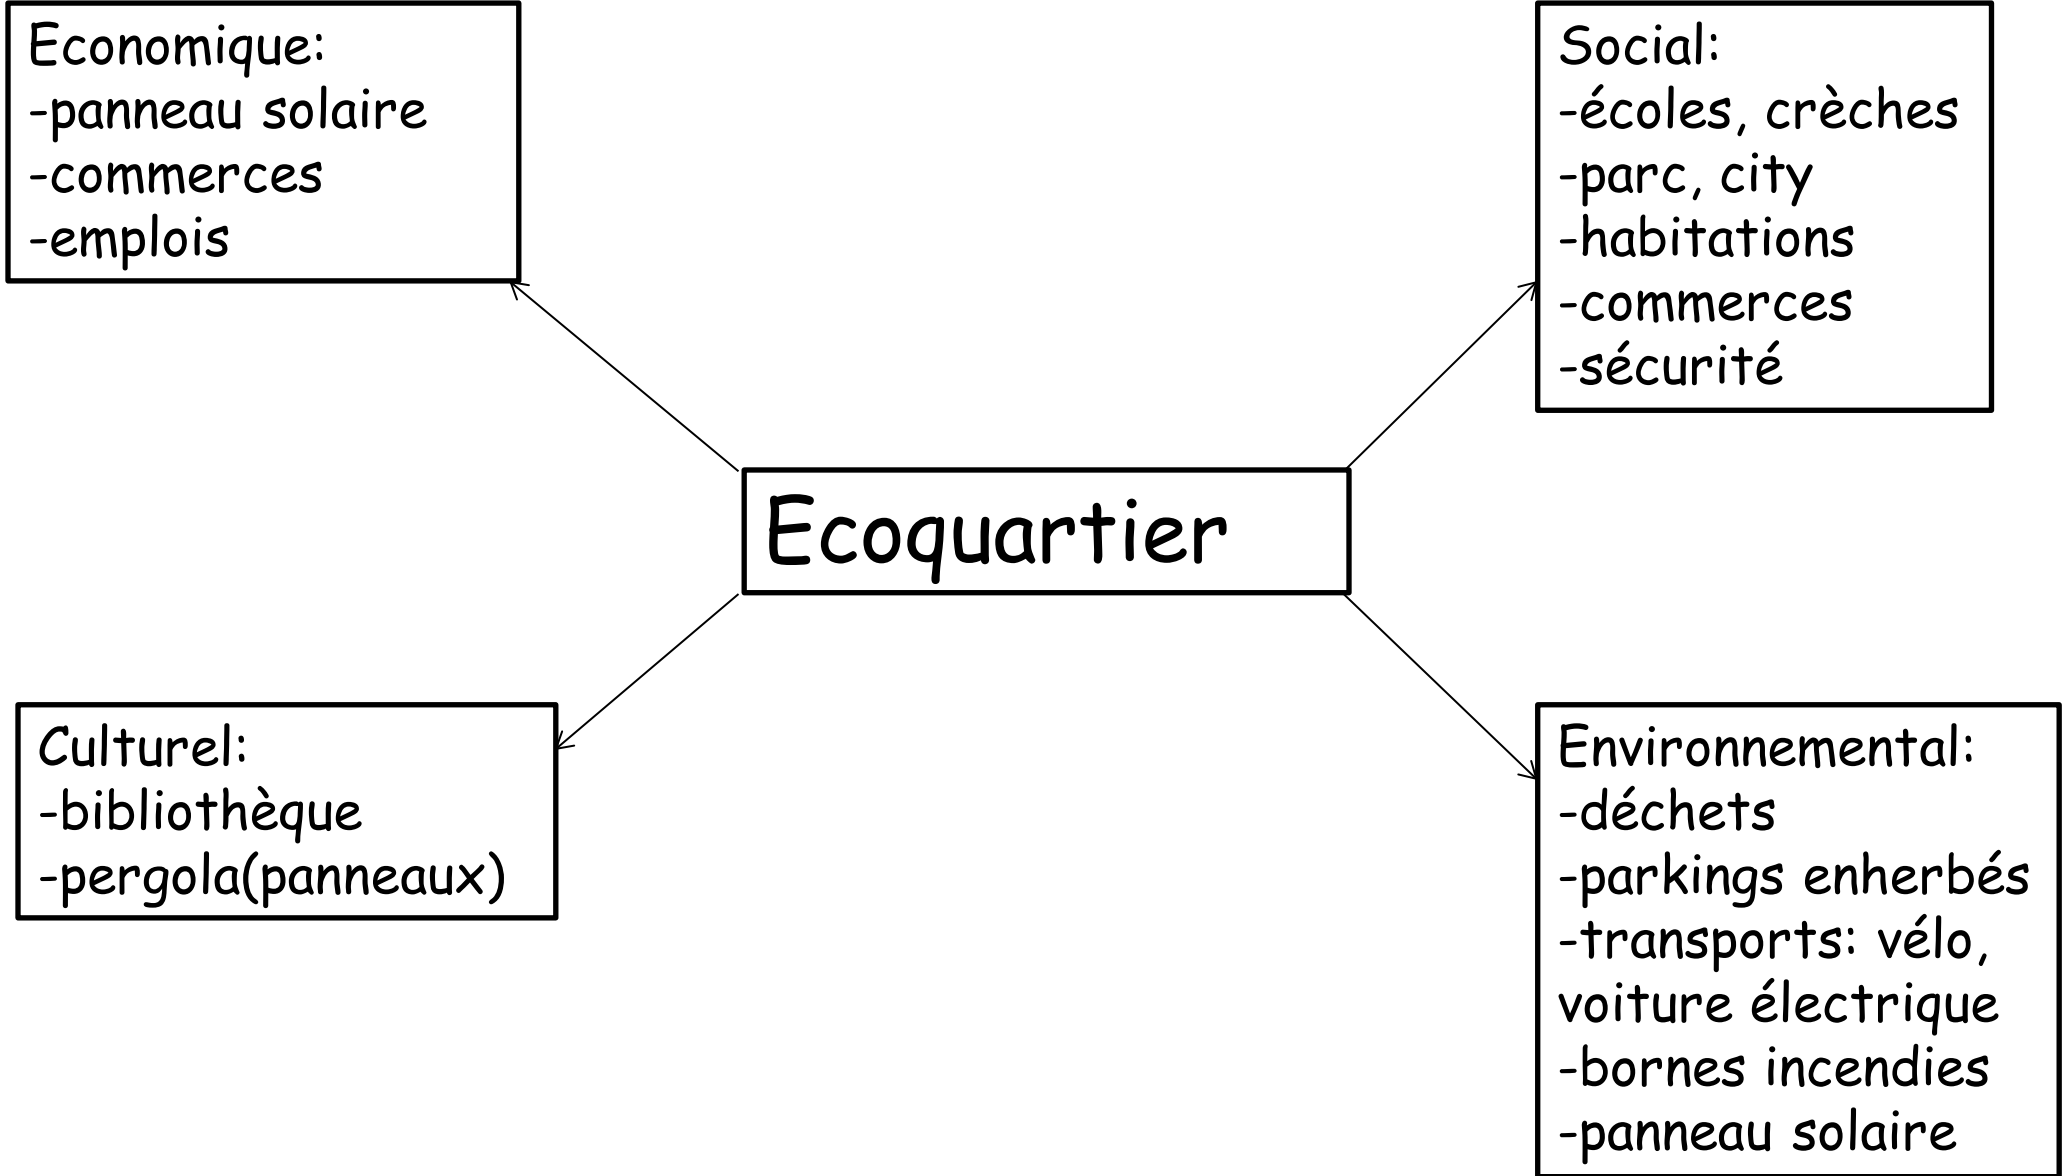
Economique:
-panneau solaire
-commerces
-emplois

Social:
-écoles, crèches
-parc, city
-habitations
-commerces
-sécurité

Ecoquartier

Culturel:
-bibliothèque
-pergola(panneaux)

Environnemental:
-déchets
-parkings enherbés
-transports: vélo, voiture électrique
-bornes incendies
-panneau solaire